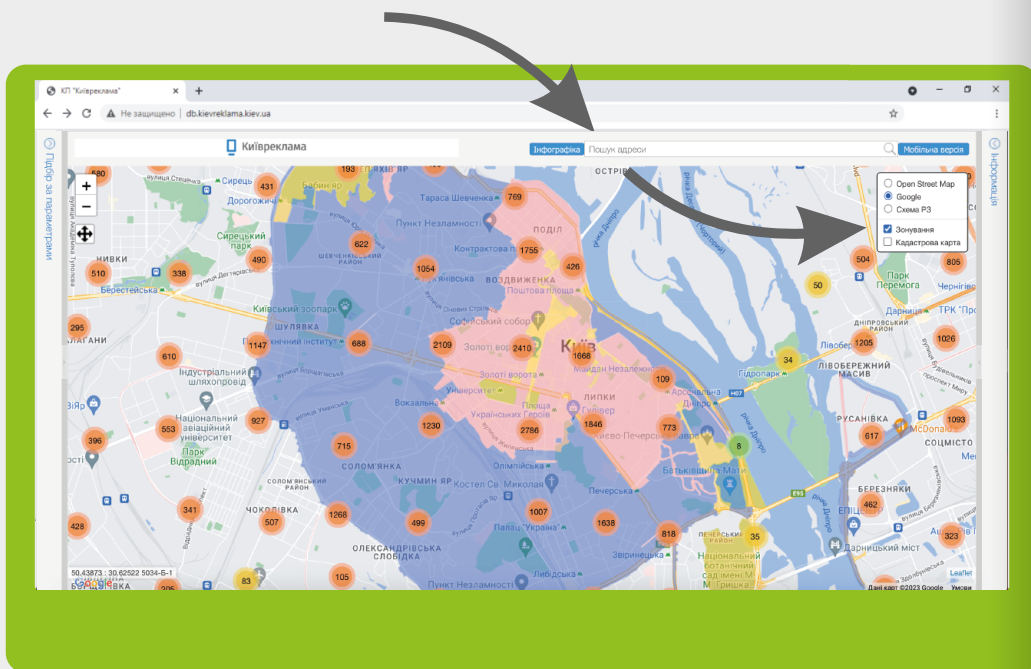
КП "Київреклама"
Не захищено | db.kievreklama.kiev.ua

Підбір за параметрами

Київреклама

Інфографіка Пошук адреси

Мобільна версія

Інформація

Open Street Map
Google
Схема РЗ
Зонування
Кадастрова карта

680 431 193 769 622 1755 426 490 510 338 1054 295 1147 688 2109 2410 1668 610 109 34 1205 1026 504 805 50 927 553 1230 2786 1846 773 396 715 8 1093 617 341 507 1268 499 1007 1638 818 35 462 428 83 105 205 323

Сирецьь
Дорогожичі
НИВКИ
Берестейська
КАЛАГАНИ
ШУЛЯВКА
Київський зоопарк
Індустріальний шляхопровід
Національний авіаційний університет
Парк Відрадний
СОЛОМ'ЯНКА
КУЧМИН ЯР
ЧОКОЛІВКА
ОЛЕКСАНДРІВСЬКА СЛОБІДКА
ШЕВЧЕНКІВСЬКИЙ РАЙОН
Тараса Шевченка
Пункт Незламності
Контрактова площа
ПОДІЛ
ВОЗДВИЖЕНКА
Поштова площа
Софійський собор
Золоті ворота
Київ
Майдан Незалежності
Університет
Вокзальна
Українських Героїв
ЛИПКИ
Гулівер
Києво-Печерська
Олімпійська
Костел Св. Миколая
Печерська
Палац "Україна"
Звіринецька
Либідська
Національний ботанічний сад
ОСТРІВ
Парк Перемоги
Дарниця
ДНІПРОВСЬКИЙ РАЙОН
ТРК "Про
Лівобережна
ЛІВОБЕРЕЖНИЙ МАСИВ
Гідропарк
РУСАНІВКА
СОЦМІСТО
БЕРЕЗНЯКИ
Дарницький міст
Чернігівська
McDonald's
Батьківщина-Мати
Печерський район
Вулиця Стецька
Вулиця Академіка Туполєва
Політехнічний інститут

50.43873 : 30.62522 5034-Б-1
Google
Дані карт ©2023 Google Умови